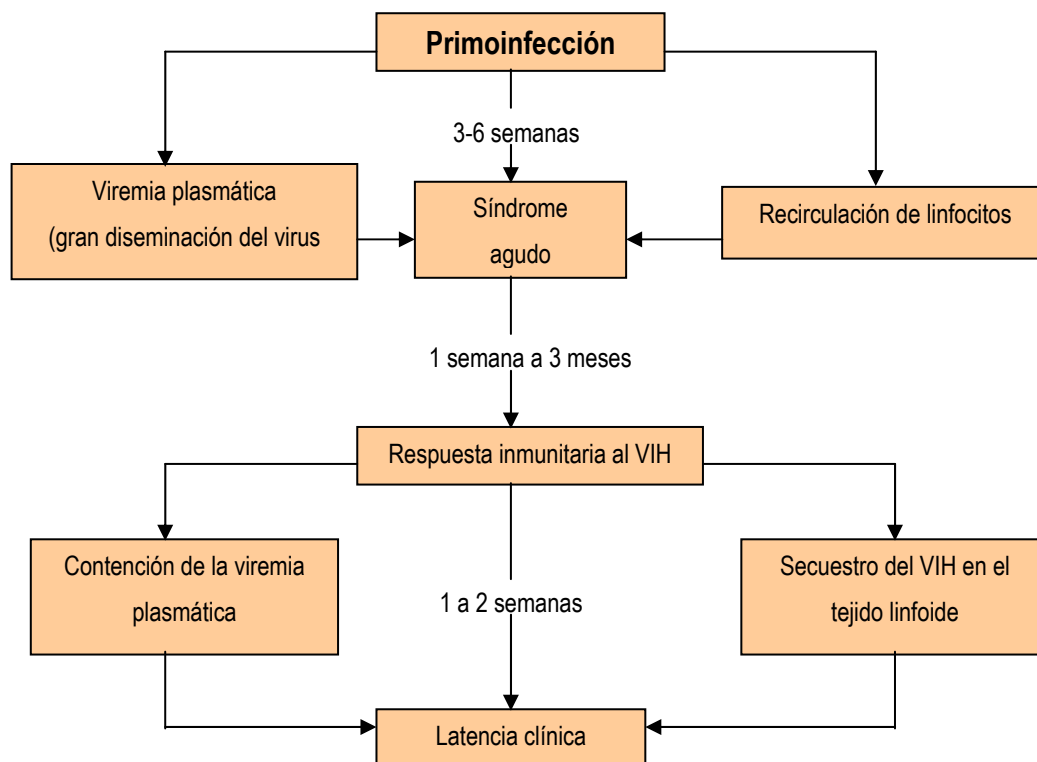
Primoinfección

3-6 semanas

Viremia plasmática (gran diseminación del virus

Síndrome agudo

Recirculación de linfocitos

1 semana a 3 meses

Respuesta inmunitaria al VIH

Contención de la viremia plasmática

1 a 2 semanas

Secuestro del VIH en el tejido linfoide

Latencia clínica